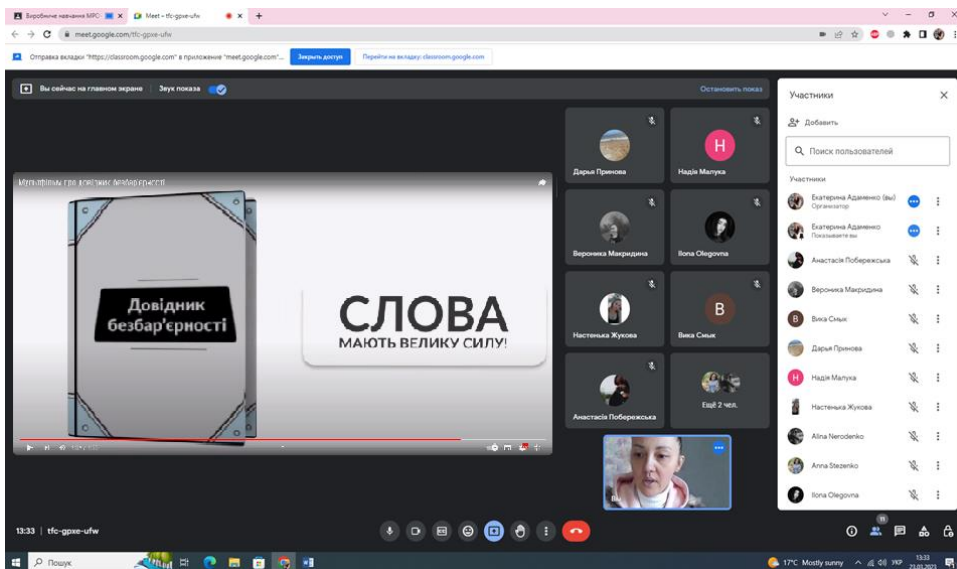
Виробниче навчання МРС | Meet – tfc-gpxe-ufw | +

meet.google.com/tfc-gpxe-ufw

Отправка вкладки "https://classroom.google.com" в приложение "meet.google.com"... Закрыть доступ Перейти на вкладку: classroom.google.com

Вы сейчас на главном экране | Звук показа | Остановить показ

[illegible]

Довідник безбар'єрності

СЛОВА МАЮТЬ ВЕЛИКУ СИЛУ!

Дарья Принова
Надія Малука
Вероника Макридина
Ilona Olegovna
Настенька Жукова
Вика Смык
Анастасія Побережська
Ещё 2 чел.

Участники
Добавить
Поиск пользователей
Участники
Екатерина Адаменко (вы) Организатор
Екатерина Адаменко Показываете вы
Анастасія Побережська
Вероника Макридина
Вика Смык
Дарья Принова
Надія Малука
Настенька Жукова
Alina Nerodenko
Anna Stezenko
Ilona Olegovna

13:33 | tfc-gpxe-ufw

Пошук
17°C Mostly sunny УКР 13:33